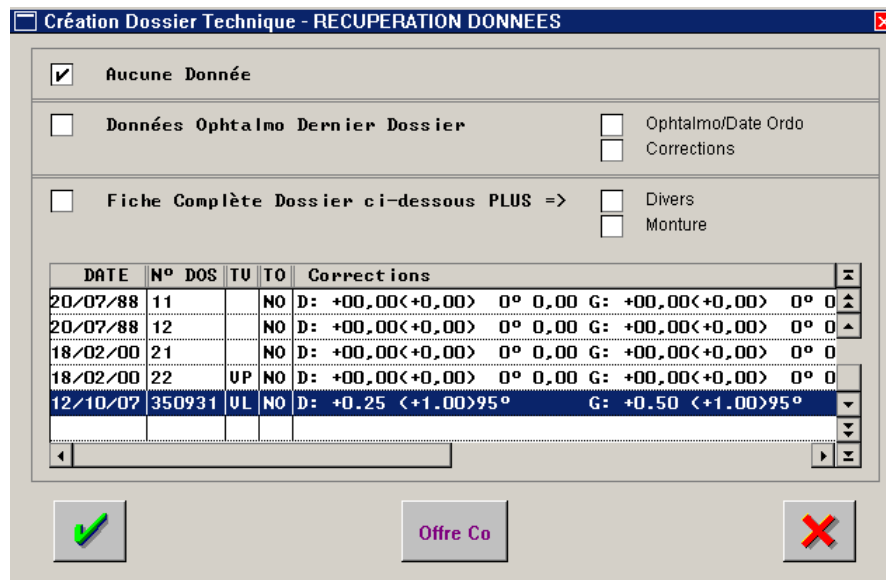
Création Dossier Technique - RECUPERATION DONNEES

Aucune Donnée

Données Ophtalmo Dernier Dossier

Ophtalmo/Date Ordo
Corrections

Fiche Complète Dossier ci-dessous PLUS =>

Divers
Monture

| DATE | N° DOS | TV | TO | Corrections |
|---|---|---|---|---|
| 20/07/88 | 11 | | NO | D: +00,00(+0,00) 0° 0,00 G: +00,00(+0,00) 0° 0 |
| 20/07/88 | 12 | | NO | D: +00,00(+0,00) 0° 0,00 G: +00,00(+0,00) 0° 0 |
| 18/02/00 | 21 | | NO | D: +00,00(+0,00) 0° 0,00 G: +00,00(+0,00) 0° 0 |
| 18/02/00 | 22 | VP | NO | D: +00,00(+0,00) 0° 0,00 G: +00,00(+0,00) 0° 0 |
| 12/10/07 | 350931 | VL | NO | D: +0.25 (+1.00)95° G: +0.50 (+1.00)95° |

Offre Co